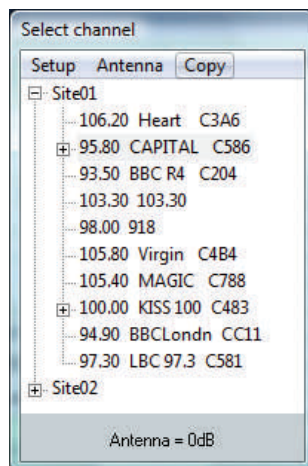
Select channel

Setup Antenna Copy

Site01
106.20 Heart C3A6
95.80 CAPITAL C586
93.50 BBC R4 C204
103.30 103.30
98.00 918
105.80 Virgin C4B4
105.40 MAGIC C788
100.00 KISS 100 C483
94.90 BBCLondn CC11
97.30 LBC 97.3 C581
Site02

Antenna = 0dB